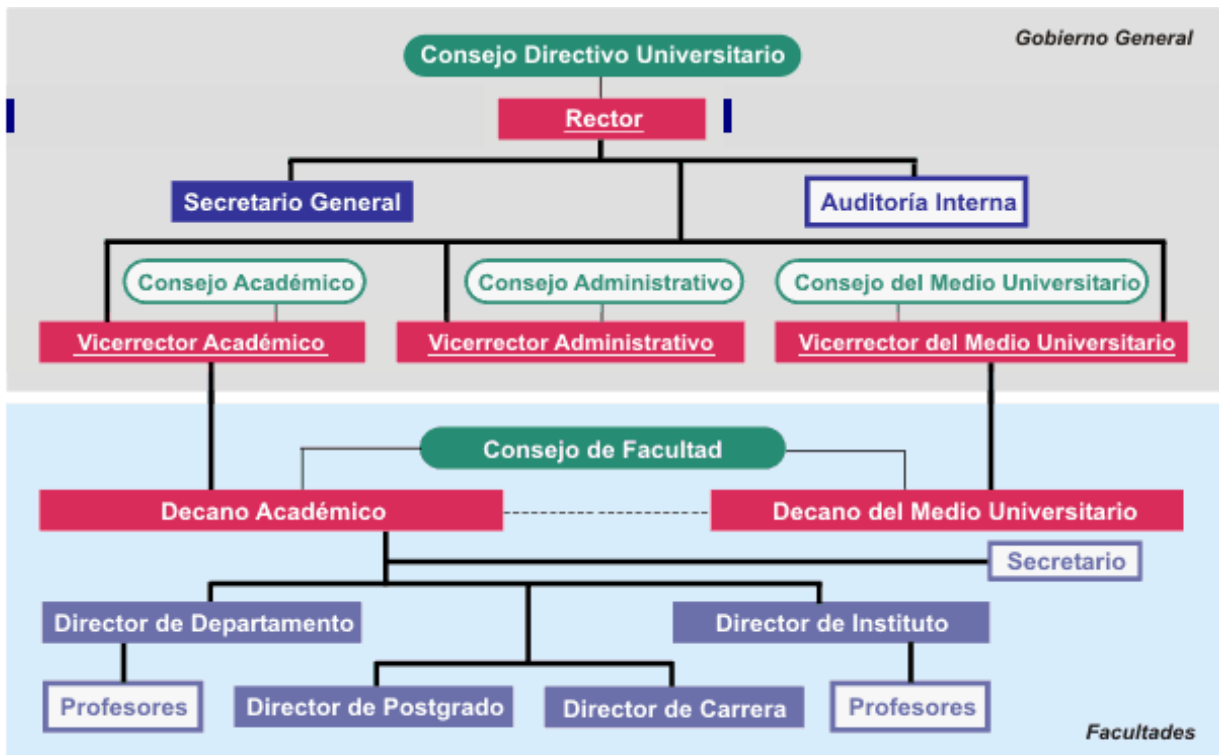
Gobierno General

Consejo Directivo Universitario

Rector

Secretario General

Auditoría Interna

Consejo Académico

Consejo Administrativo

Consejo del Medio Universitario

Vicerrector Académico

Vicerrector Administrativo

Vicerrector del Medio Universitario

Consejo de Facultad

Decano Académico

Decano del Medio Universitario

Secretario

Director de Departamento

Director de Instituto

Profesores

Director de Postgrado

Director de Carrera

Profesores

Facultades